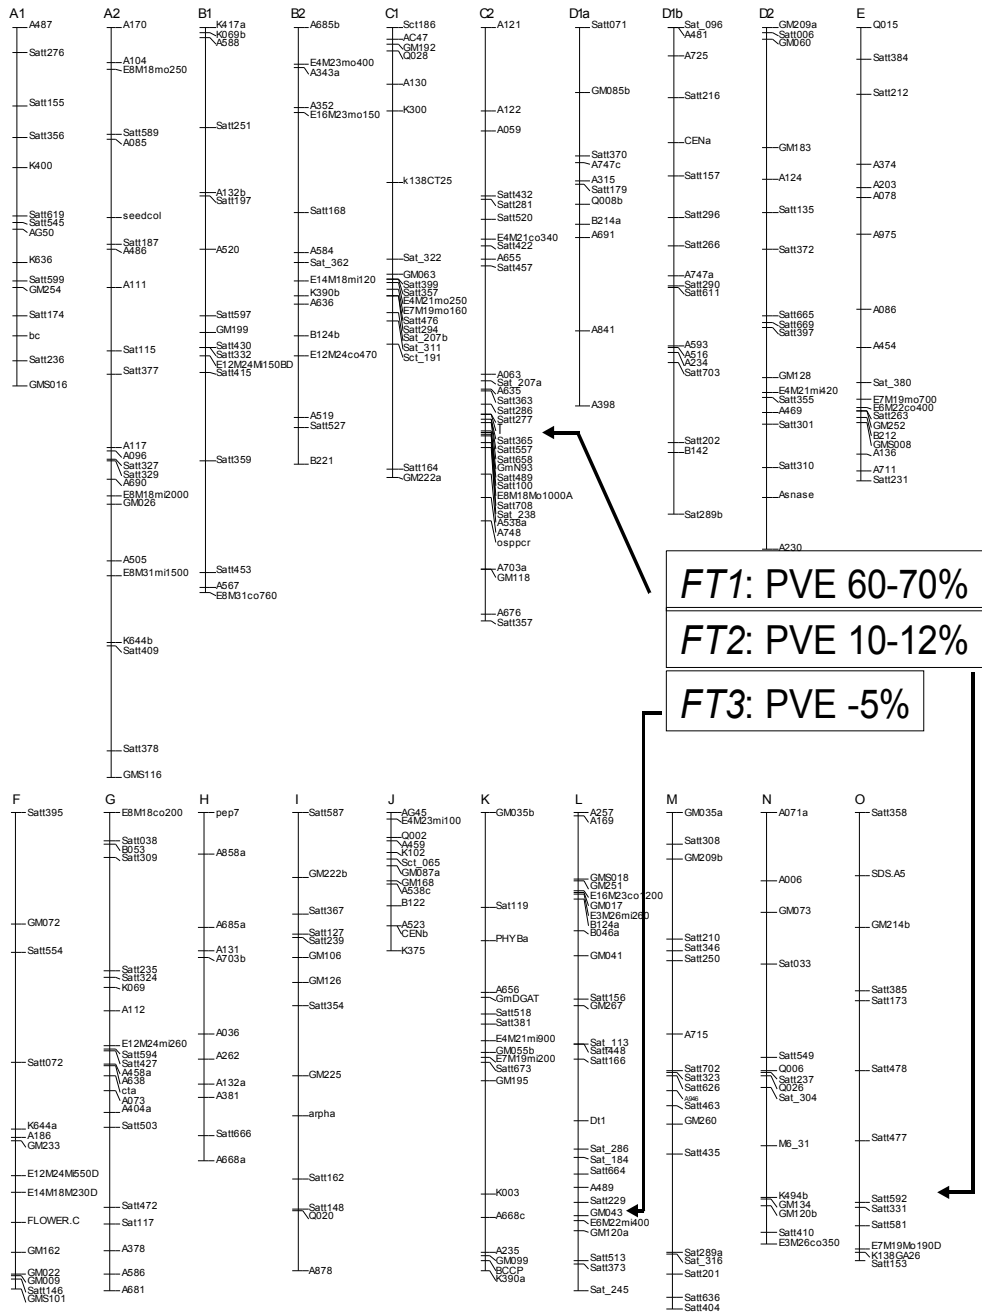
A1
A487
Satt276
Satt155
Satt356
K400
Satt619
Satt545
AG50
K636
Satt599
GM254
Satt174
bc
Satt236
GMS016

A2
A170
A104
E8M18mo250
Satt589
A085
seedcol
Satt187
A486
A111
Sat115
Satt377
A117
A096
Satt327
Satt329
A690
E8M18mi2000
GM026
A505
E8M31mi1500
K644b
Satt409
Satt378
GMS116

B1
K417a
K069b
A588
Satt251
A132b
Satt197
A520
Satt597
GM199
Satt430
Satt332
E12M24M150BD
Satt415
Satt359
Satt453
A567
E8M31co760

B2
A685b
E4M23mo400
A343a
A352
E16M23mo150
Satt168
A584
Sat_362
E14M18mi120
K390b
A636
B124b
E12M24co470
A519
Satt527
B221

C1
Sct186
AC47
GM192
Q028
A130
K300
k138CT25
Sat_322
GM063
Satt399
Satt357
E4M21mo250
E7M19mo160
Satt476
Satt294
Sat_207b
Sat_311
Sct_191
Satt164
GM222a

C2
A121
A122
A059
Satt432
Satt281
Satt520
E4M21co340
Satt422
A655
Satt457
A063
Sat_207a
A635
Satt363
Satt286
Satt277
T
Satt365
Satt557
Satt658
GmN93
Satt489
Satt100
E8M18Mo1000A
Satt708
Sat_238
A538a
A748
osppcr
A703a
GM118
A676
Satt357

D1a
Satt071
GM085b
Satt370
A747c
A315
Satt179
Q008b
B214a
A691
A841
A398

D1b
Sat_096
A481
A725
Satt216
CENa
Satt157
Satt296
Satt266
A747a
Satt290
Satt611
A593
A516
A234
Satt703
Satt202
B142
Sat289b

D2
GM209a
Satt006
GM060
GM183
A124
Satt135
Satt372
Satt665
Satt669
Satt397
GM128
E4M21mi420
Satt355
A469
Satt301
Satt310
Asnase
A230

E
Q015
Satt384
Satt212
A374
A203
A078
A975
A086
A454
Sat_380
E7M19mo700
E6M22co400
Satt263
GM252
B212
GMS008
A136
A711
Satt231

FT1: PVE 60-70%
FT2: PVE 10-12%
FT3: PVE -5%

F
Satt395
GM072
Satt554
Satt072
K644a
A186
GM233
E12M24M550D
E14M18M230D
FLOWER.C
GM162
GM022
GM009
Satt146
GMS101

G
E8M18co200
Satt038
B053
Satt309
Satt235
Satt324
K069
A112
E12M24mi260
Satt594
Satt427
A458a
A638
cta
A073
A404a
Satt503
Satt472
Sat117
A378
A586
A681

H
pep7
A858a
A685a
A131
A703b
A036
A262
A132a
A381
Satt666
A668a

I
Satt587
GM222b
Satt367
Satt127
Satt239
GM106
GM126
Satt354
GM225
arpha
Satt162
Satt148
Q020
A878

J
AG45
E4M23mi100
Q002
A459
K102
Sct_065
GM087a
GM168
A538c
B122
A523
CENb
K375

K
GM035b
Sat119
PHYBa
A656
GmDGAT
Satt518
Satt381
E4M21mi900
GM055b
E7M19mi200
Satt673
GM195
K003
A668c
A235
GM099
BCCP
K390a

L
A257
A169
GMS018
GM251
E16M23co1200
GM017
E3M26mi260
B124a
B046a
GM041
Satt156
GM267
Sat_113
Satt448
Satt166
Dt1
Sat_286
Sat_184
Satt664
A489
Satt229
GM043
E6M22mi400
GM120a
Satt513
Satt373
Sat_245

M
GM035a
Satt308
GM209b
Satt210
Satt346
Satt250
A715
Satt702
Satt323
Satt626
A946
Satt463
GM260
Satt435
Sat289a
Sat_316
Satt201
Satt636
Satt404

N
A071a
A006
GM073
Sat033
Satt549
Q006
Satt237
Q026
Sat_304
M6_31
K494b
GM134
GM120b
Satt410
E3M26co350

O
Satt358
SDS.A5
GM214b
Satt385
Satt173
Satt478
Satt477
Satt592
Satt331
Satt581
E7M19Mo190D
K138GA26
Satt153